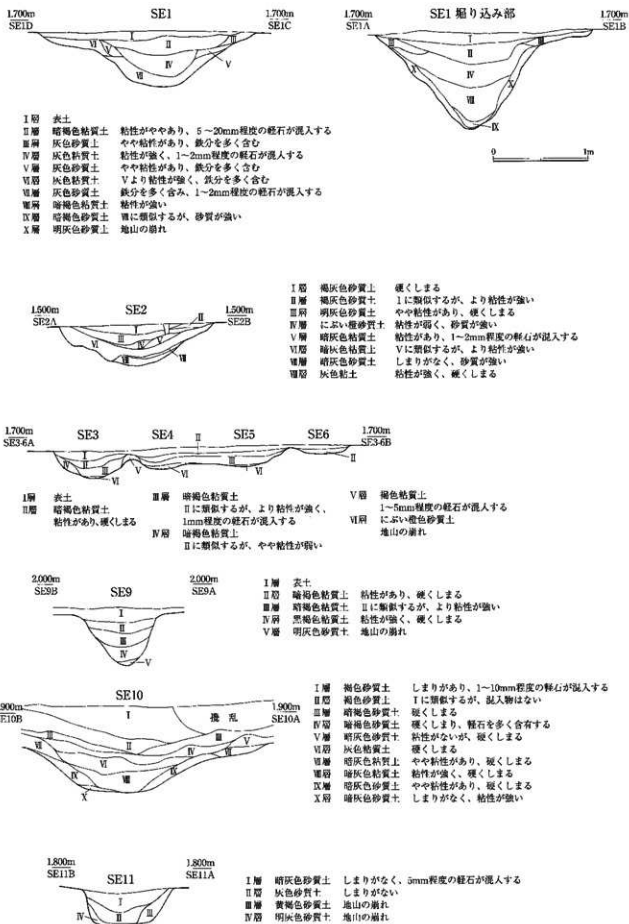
1.700m SE1D

SE1

1.700m SE1C

I II V VI IV VII

1.700m SE1A

SE1 掘り込み部

1.700m SE1B

I II III IV X VIII IX

0 1m

I 層 表土
II 層 暗褐色粘質土 粘性がややあり、5～20mm程度の軽石が混入する
III 層 灰色砂質土 やや粘性があり、鉄分を多く含む
IV 層 灰色粘質土 粘性が強く、1～2mm程度の軽石が混入する
V 層 灰色砂質土 やや粘性があり、鉄分を多く含む
VI 層 灰色粘質土 Vより粘性が強く、鉄分を多く含む
VII 層 灰色砂質土 鉄分を多く含み、1～2mm程度の軽石が混入する
VIII 層 暗褐色粘質土 粘性が強い
IX 層 暗褐色砂質土 VIIIに類似するが、砂質が強い
X 層 明灰色砂質土 地山の崩れ

1.500m SE2A

SE2

1.500m SE2B

I II III VI V VII

I 層 褐灰色砂質土 硬くしまる
II 層 褐灰色砂質土 Iに類似するが、より粘性が強い
III 層 明灰色砂質土 やや粘性があり、硬くしまる
IV 層 にぶい橙砂質土 粘性が弱く、砂質が強い
V 層 暗灰色粘質土 粘性があり、1～2mm程度の軽石が混入する
VI 層 暗灰色粘質土 VIに類似するが、より粘性が強い
VII 層 暗灰色砂質土 しまりがなく、砂質が強い
VIII 層 灰色粘土 粘性が強く、硬くしまる

1.700m SE3-6A

SE3 SE4 SE5 SE6

1.700m SE3-6B

II VI V

I 層 表土
II 層 暗褐色粘質土
粘性があり、硬くしまる

III 層 暗褐色粘質土
IIに類似するが、より粘性が強く、1mm程度の軽石が混入する
IV 層 暗褐色粘質土
IIに類似するが、やや粘性が弱い

V 層 褐色粘質土
1～5mm程度の軽石が混入する
VI 層 にぶい橙色砂質土
地山の崩れ

2.000m SE9B

SE9

2.000m SE9A

I II III IV V

I 層 表土
II 層 暗褐色粘質土 粘性があり、硬くしまる
III 層 暗褐色粘質土 IIに類似するが、より粘性が強い
IV 層 黒褐色粘質土 粘性が強く、硬くしまる
V 層 明灰色砂質土 地山の崩れ

900m E10B

SE10

I 撹乱

1.900m SE10A

II III V VI VII IV VIII IX X

I 層 褐色砂質土 しまりがあり、1～10mm程度の軽石が混入する
II 層 褐色砂質土 Iに類似するが、混入物はない
III 層 暗褐色砂質土 硬くしまる
IV 層 暗褐色砂質土 硬くしまり、軽石を多く含有する
V 層 暗灰色砂質土 粘性がないが、硬くしまる
VI 層 灰色粘質土 硬くしまる
VII 層 暗灰色粘質土 やや粘性があり、硬くしまる
VIII 層 暗灰色粘質土 粘性が強く、硬くしまる
IX 層 暗灰色砂質土 やや粘性があり、硬くしまる
X 層 暗灰色砂質土 しまりがなく、粘性が強い

1.800m SE11B

SE11

1.800m SE11A

I II III IV

I 層 暗灰色砂質土 しまりがなく、5mm程度の軽石が混入する
II 層 灰色砂質土 しまりがない
III 層 黄褐色砂質土 地山の崩れ
IV 層 明灰色砂質土 地山の崩れ